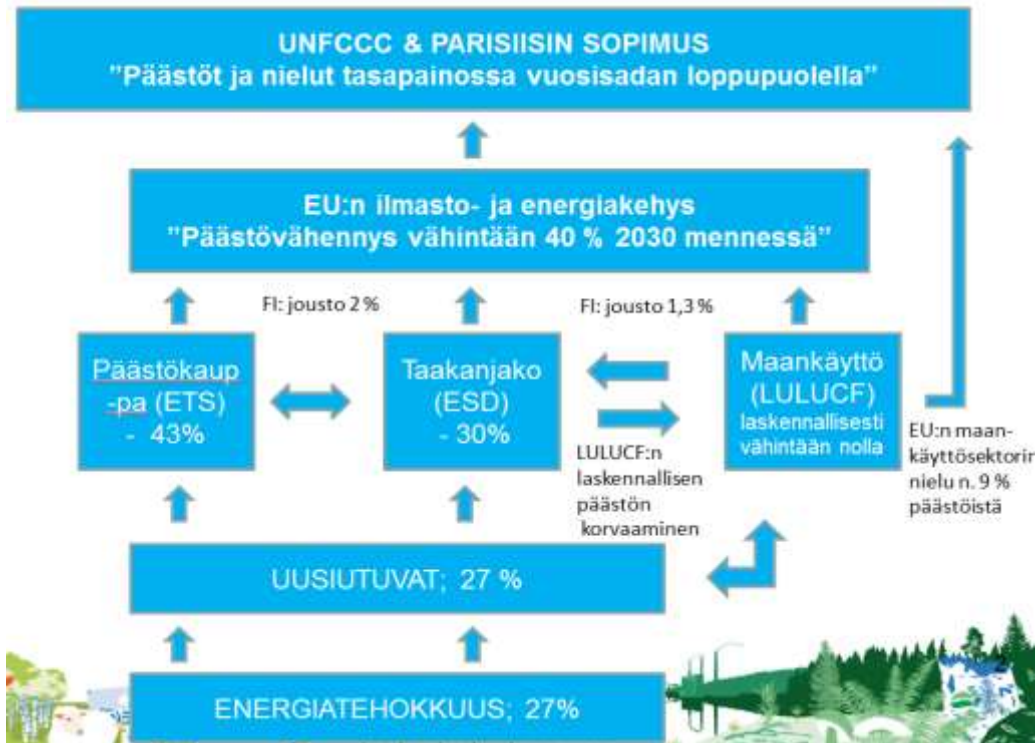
UNFCCC & PARISIISIN SOPIMUS
"Päästöt ja nielut tasapainossa vuosisadan loppupuolella"

EU:n ilmasto- ja energiakehys
"Päästövähennys vähintään 40 % 2030 mennessä"

FI: jousto 2 %

FI: jousto 1,3 %

Päästökaup-pa (ETS)
- 43%

Taakanjako (ESD)
- 30%

Maankäyttö (LULUCF)
laskennallisesti vähintään nolla

LULUCF:n laskennallisen päästön korvaaminen

EU:n maankäyttösektorin nielu n. 9 % päästöistä

UUSIUTUVAT; 27 %

ENERGIATEHOKKUUS; 27%